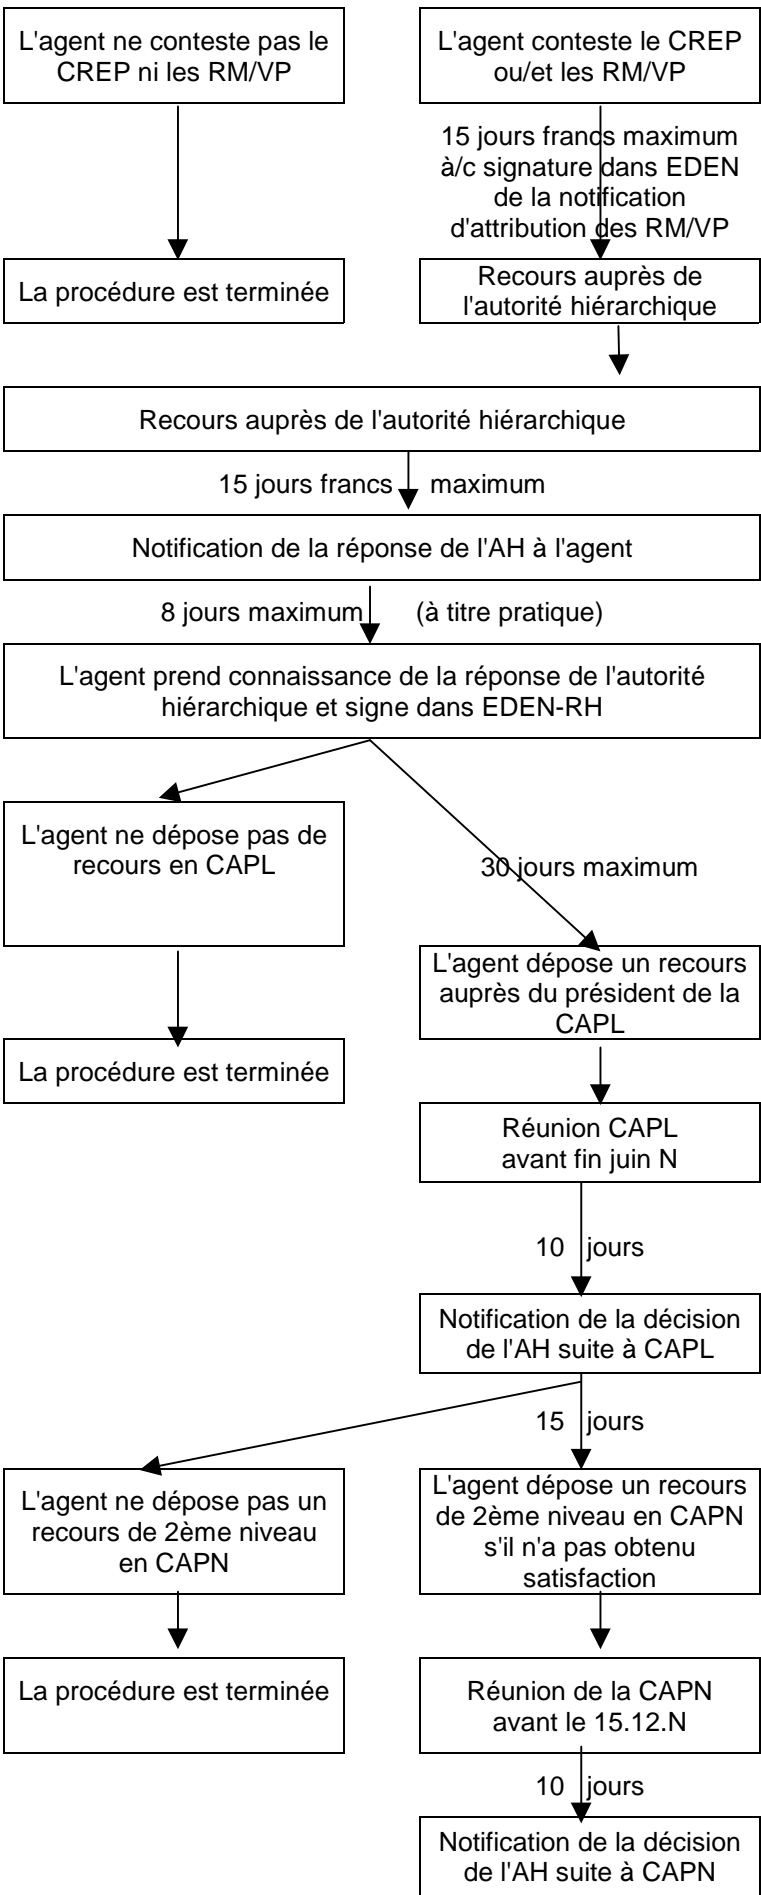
L'agent ne conteste pas le CREP ni les RM/VP

L'agent conteste le CREP ou/et les RM/VP

15 jours francs maximum à/c signature dans EDEN de la notification d'attribution des RM/VP

La procédure est terminée

Recours auprès de l'autorité hiérarchique

Recours auprès de l'autorité hiérarchique

15 jours francs maximum

Notification de la réponse de l'AH à l'agent

8 jours maximum (à titre pratique)

L'agent prend connaissance de la réponse de l'autorité hiérarchique et signe dans EDEN-RH

L'agent ne dépose pas de recours en CAPL

30 jours maximum

L'agent dépose un recours auprès du président de la CAPL

La procédure est terminée

Réunion CAPL avant fin juin N

10 jours

Notification de la décision de l'AH suite à CAPL

15 jours

L'agent ne dépose pas un recours de 2ème niveau en CAPN

L'agent dépose un recours de 2ème niveau en CAPN s'il n'a pas obtenu satisfaction

La procédure est terminée

Réunion de la CAPN avant le 15.12.N

10 jours

Notification de la décision de l'AH suite à CAPN